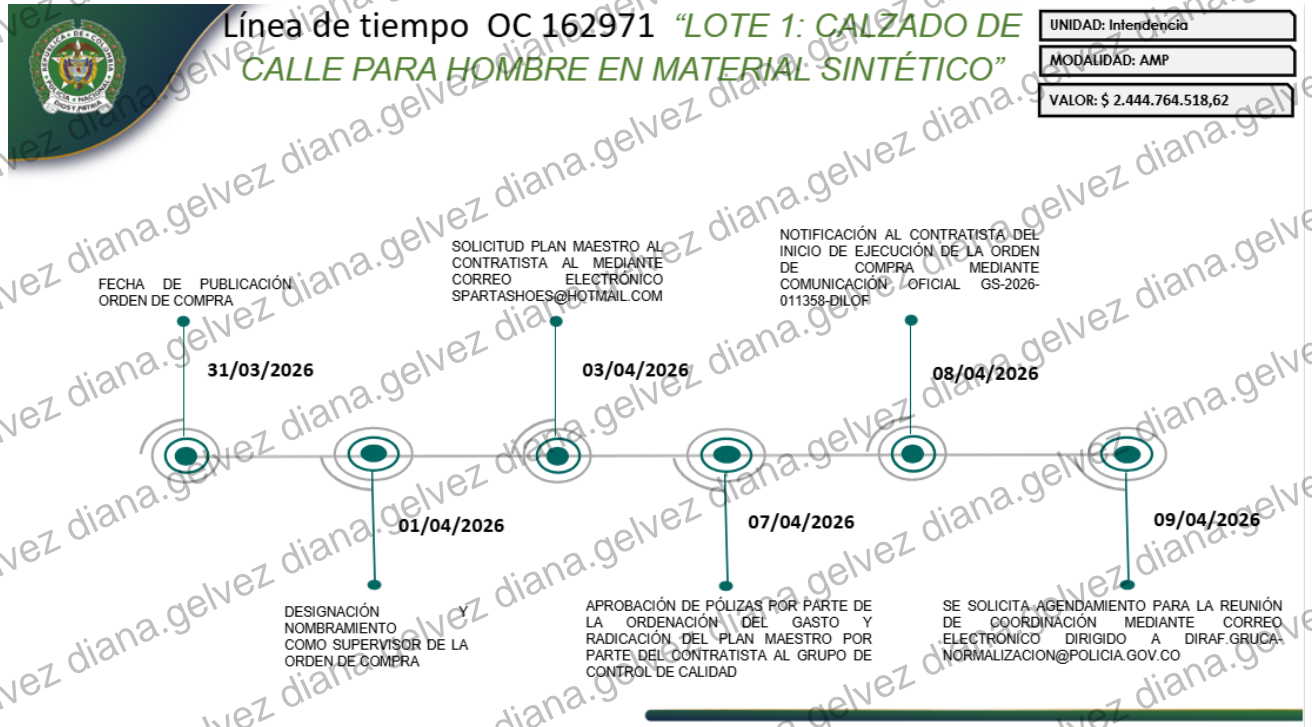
Línea de tiempo OC 162971 *"LOTE 1: CALZADO DE CALLE PARA HOMBRE EN MATERIAL SINTÉTICO"*

UNIDAD: Intendencia

MODALIDAD: AMP

VALOR: $ 2.444.764.518,62

REPÚBLICA DE COLOMBIA · POLICÍA NACIONAL · DIOS Y PATRIA

FECHA DE PUBLICACIÓN ORDEN DE COMPRA

31/03/2026

01/04/2026

DESIGNACIÓN Y NOMBRAMIENTO COMO SUPERVISOR DE LA ORDEN DE COMPRA

SOLICITUD PLAN MAESTRO AL CONTRATISTA AL MEDIANTE CORREO ELECTRÓNICO SPARTASHOES@HOTMAIL.COM

03/04/2026

07/04/2026

APROBACIÓN DE PÓLIZAS POR PARTE DE LA ORDENACIÓN DEL GASTO Y RADICACIÓN DEL PLAN MAESTRO POR PARTE DEL CONTRATISTA AL GRUPO DE CONTROL DE CALIDAD

NOTIFICACIÓN AL CONTRATISTA DEL INICIO DE EJECUCIÓN DE LA ORDEN DE COMPRA MEDIANTE COMUNICACIÓN OFICIAL GS-2026-011358-DILOF

08/04/2026

09/04/2026

SE SOLICITA AGENDAMIENTO PARA LA REUNIÓN DE COORDINACIÓN MEDIANTE CORREO ELECTRÓNICO DIRIGIDO A DIRAF.GRUCA-NORMALIZACION@POLICIA.GOV.CO

diana.gelvez diana.gelvez diana.gelvez